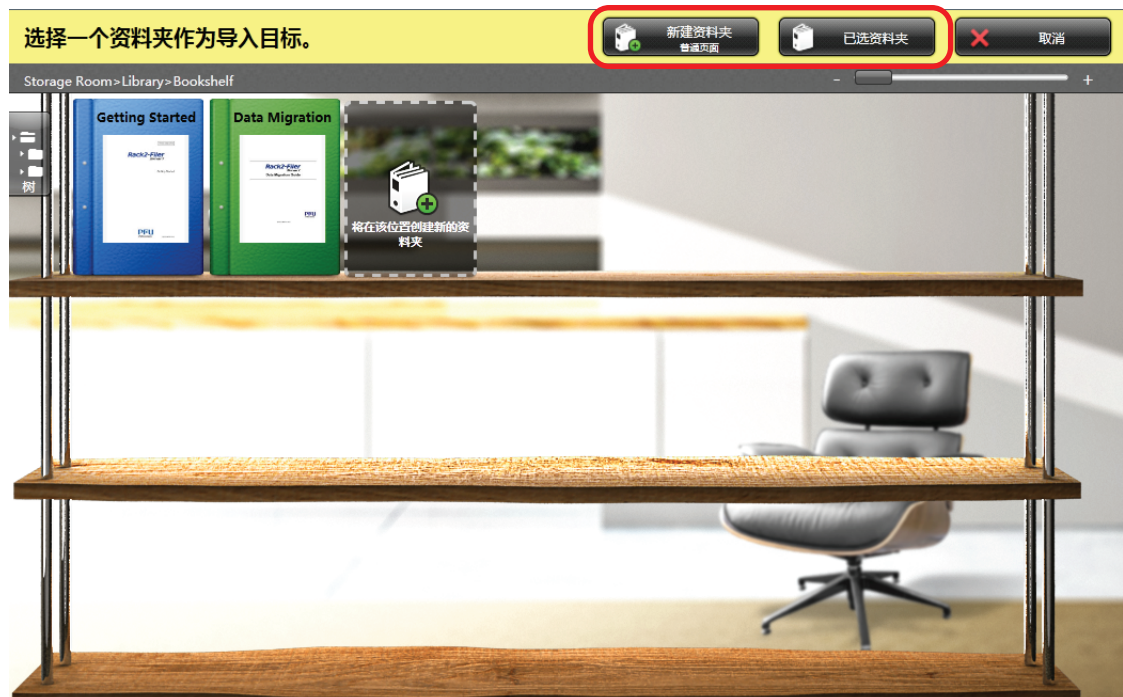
选择一个资料夹作为导入目标。

新建资料夹
普通页面

已选资料夹

取消

Storage Room>Library>Bookshelf

-

+

树

Getting Started

Rack2-Filer

PFU

Data Migration

Data Migration Guide

PFU

将在该位置创建新的资料夹